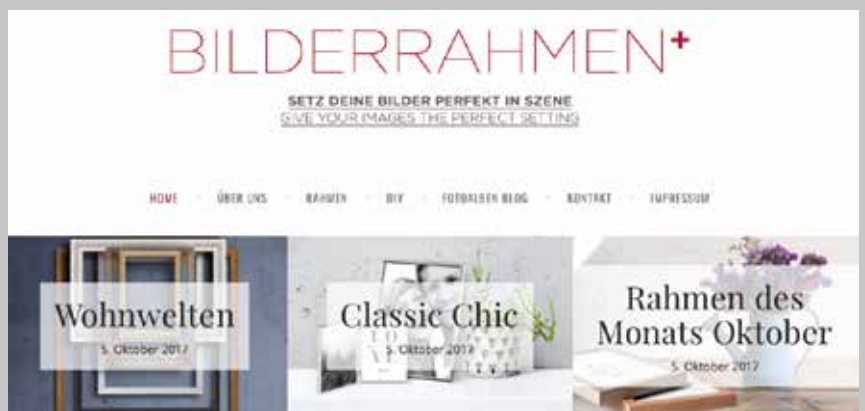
BILDERRAHMEN+

SETZ DEINE BILDER PERFEKT IN SZENE
GIVE YOUR IMAGES THE PERFECT SETTING

HOME · ÜBER UNS · RAHMEN · DIY · FOTOALBEN BLOG · KONTAKT · IMPRESSUM

Wohnwelten
5. Oktober 2017

Classic Chic
5. Oktober 2017

Rahmen des Monats Oktober
5. Oktober 2017